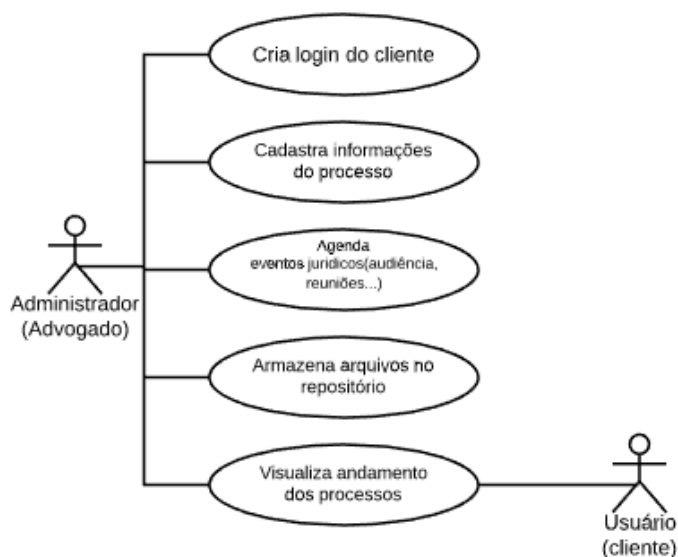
Cria login do cliente

Cadastra informações do processo

Agenda eventos juridicos(audiência, reuniões...)

Armazena arquivos no repositório

Visualiza andamento dos processos

Administrador (Advogado)

Usuário (cliente)